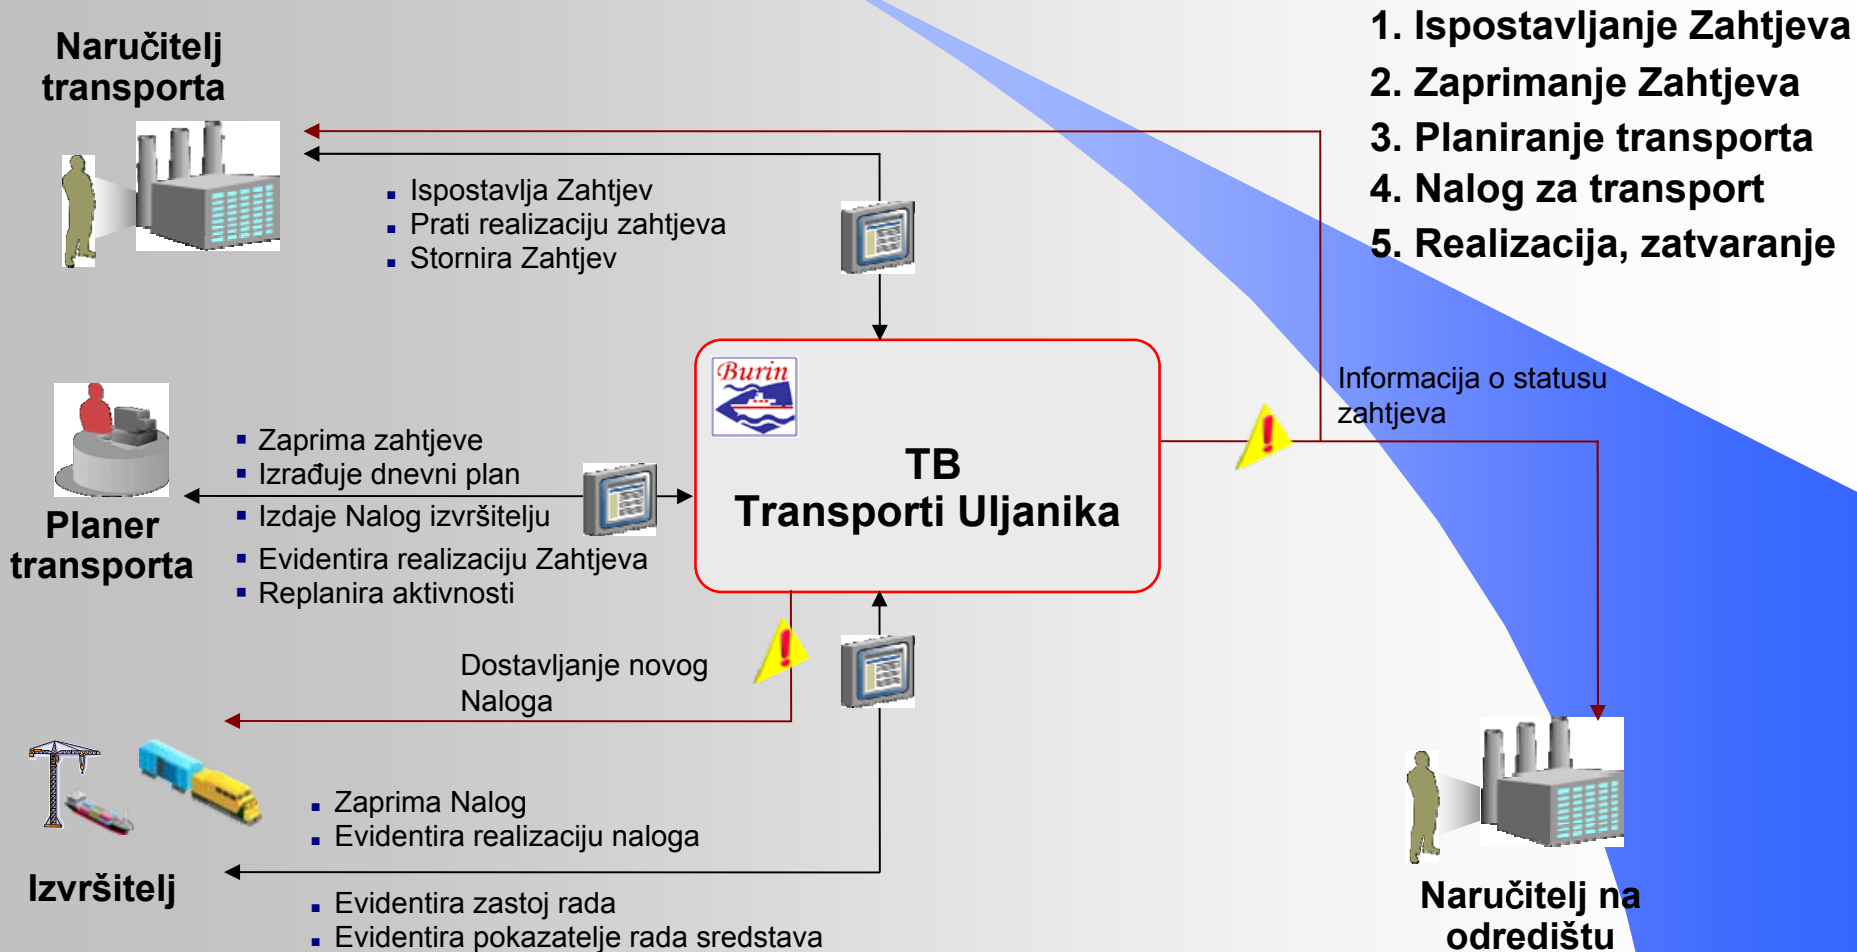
Naručitelj transporta

Ispostavlja Zahtjev
Prati realizaciju zahtjeva
Stornira Zahtjev

1. Ispostavljanje Zahtjeva
2. Zaprimanje Zahtjeva
3. Planiranje transporta
4. Nalog za transport
5. Realizacija, zatvaranje

Informacija o statusu zahtjeva

Zaprima zahtjeve
Izrađuje dnevni plan
Izdaje Nalog izvršitelju
Evidentira realizaciju Zahtjeva
Replanira aktivnosti

Planer transporta

Burin

TB
Transporti Uljanika

Dostavljanje novog Naloga

Zaprima Nalog
Evidentira realizaciju naloga

Izvršitelj

Evidentira zastoj rada
Evidentira pokazatelje rada sredstava

Naručitelj na odredištu